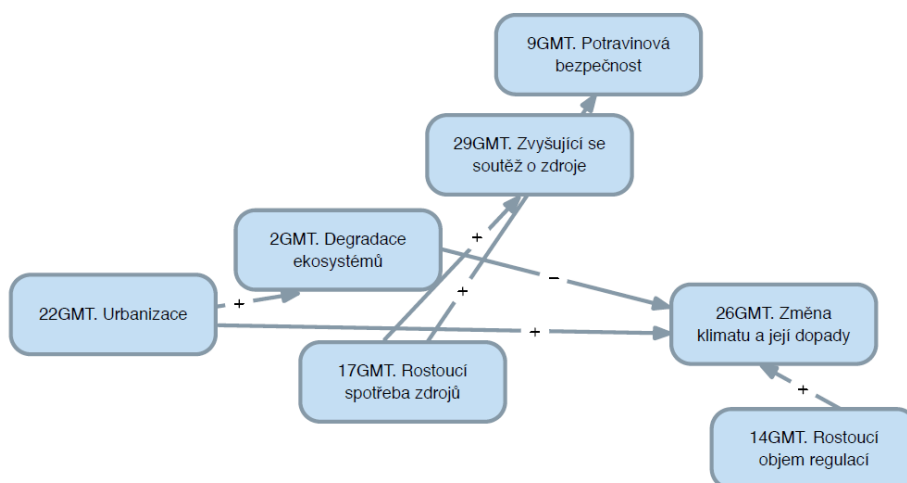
9GMT. Potravinová bezpečnost

29GMT. Zvyšující se soutěž o zdroje

2GMT. Degradace ekosystémů

22GMT. Urbanizace

26GMT. Změna klimatu a její dopady

17GMT. Rostoucí spotřeba zdrojů

14GMT. Rostoucí objem regulací

+
+
+
–
+
+